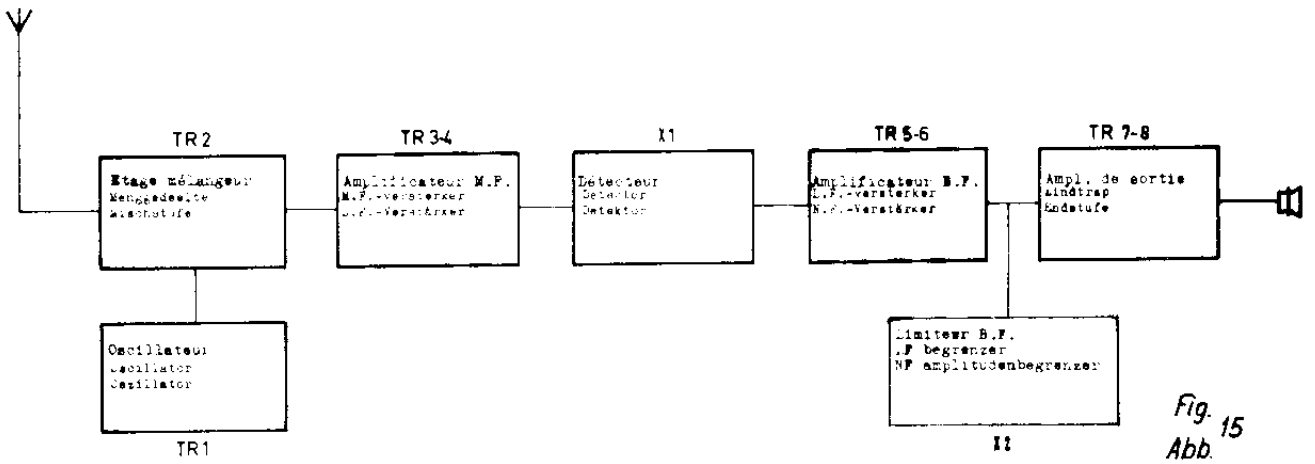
TR 2

Etage mélangeur
Menggedeelte
Mischstufe

TR 3-4

Amplificateur M.F.
M.F.-versterker
Z.F.-Verstärker

X1

Détecteur
Detector
Detektor

TR 5-6

Amplificateur B.F.
L.F.-versterker
N.F.-Verstärker

TR 7-8

Ampl. de sortie
Eindtrap
Endstufe

Oscillateur
Oscillator
Oszillator

TR1

Limiteur B.F.
.F begrenzer
NF amplitudenbegrenzer

X2

Fig. 15
Abb.